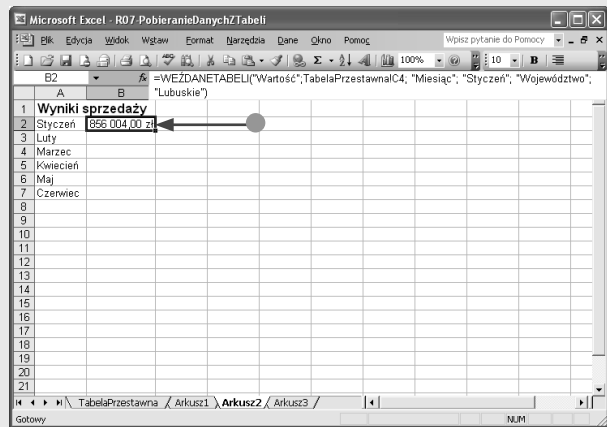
Microsoft Excel - R07-PobieranieDanychZTabeli

Plik Edycja Widok Wstaw Format Narzędzia Dane Okno Pomoc

Wpisz pytanie do Pomocy

100%

10

B

B2

$f_x$ =WEŹDANETABELI("Wartość";TabelaPrzestawna!C4; "Miesiąc"; "Styczeń"; "Województwo"; "Lubuskie")

| | A | B |
|---|---|---|
| 1 | Wyniki sprzedaży | |
| 2 | Styczeń | 856 004,00 zł |
| 3 | Luty | |
| 4 | Marzec | |
| 5 | Kwiecień | |
| 6 | Maj | |
| 7 | Czerwiec | |
| 8 | | |
| 9 | | |
| 10 | | |
| 11 | | |
| 12 | | |
| 13 | | |
| 14 | | |
| 15 | | |
| 16 | | |
| 17 | | |
| 18 | | |
| 19 | | |
| 20 | | |
| 21 | | |

TabelaPrzestawna Arkusz1 Arkusz2 Arkusz3

Gotowy

NUM